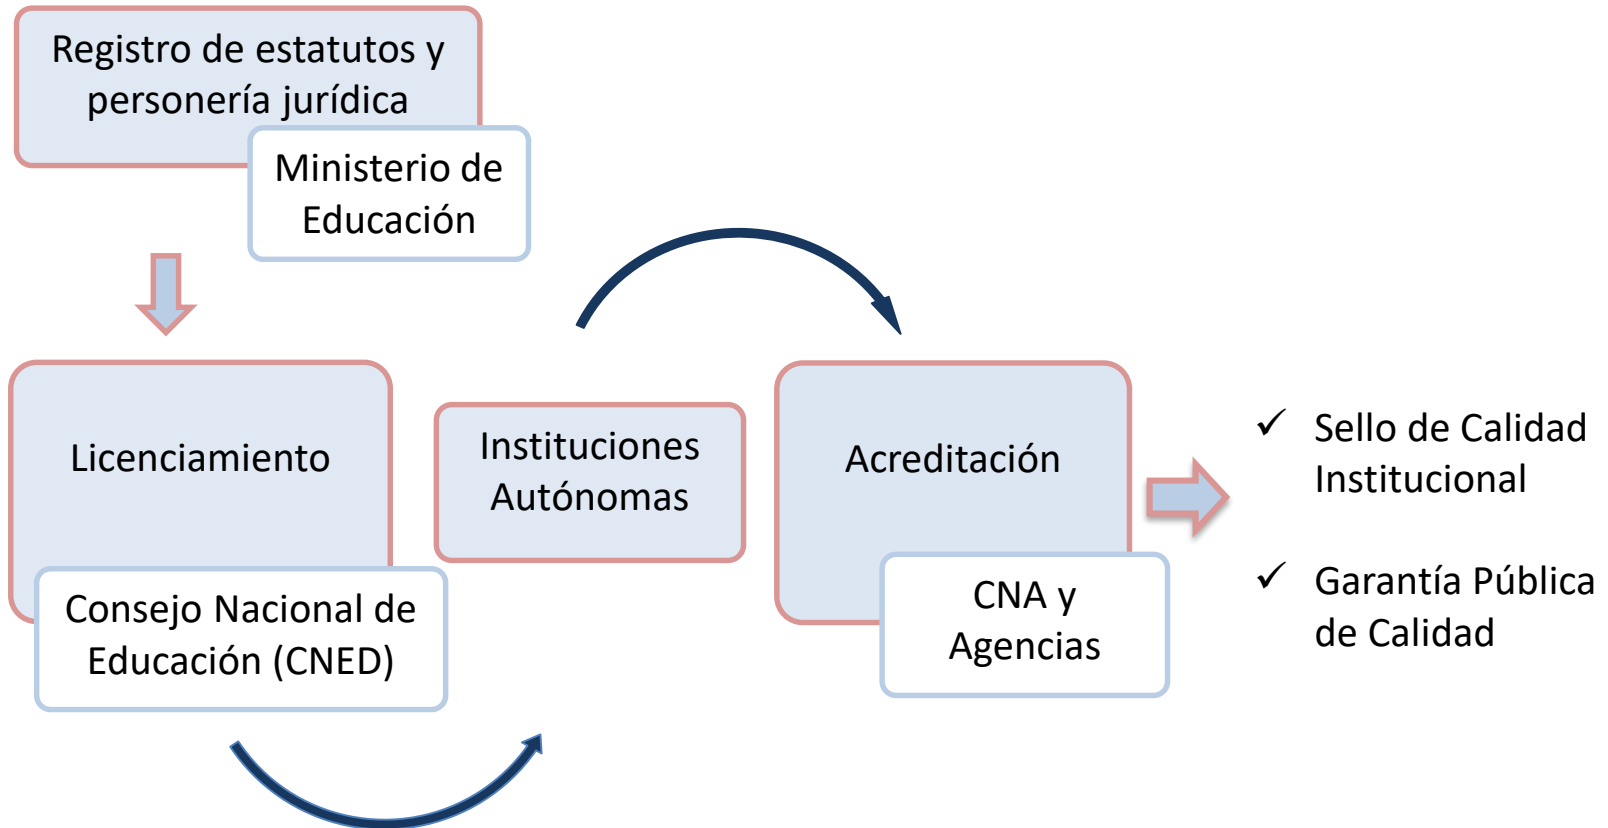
Registro de estatutos y personería jurídica

Ministerio de Educación

Licenciamiento

Consejo Nacional de Educación (CNED)

Instituciones Autónomas

Acreditación

CNA y Agencias

✓ Sello de Calidad Institucional

✓ Garantía Pública de Calidad